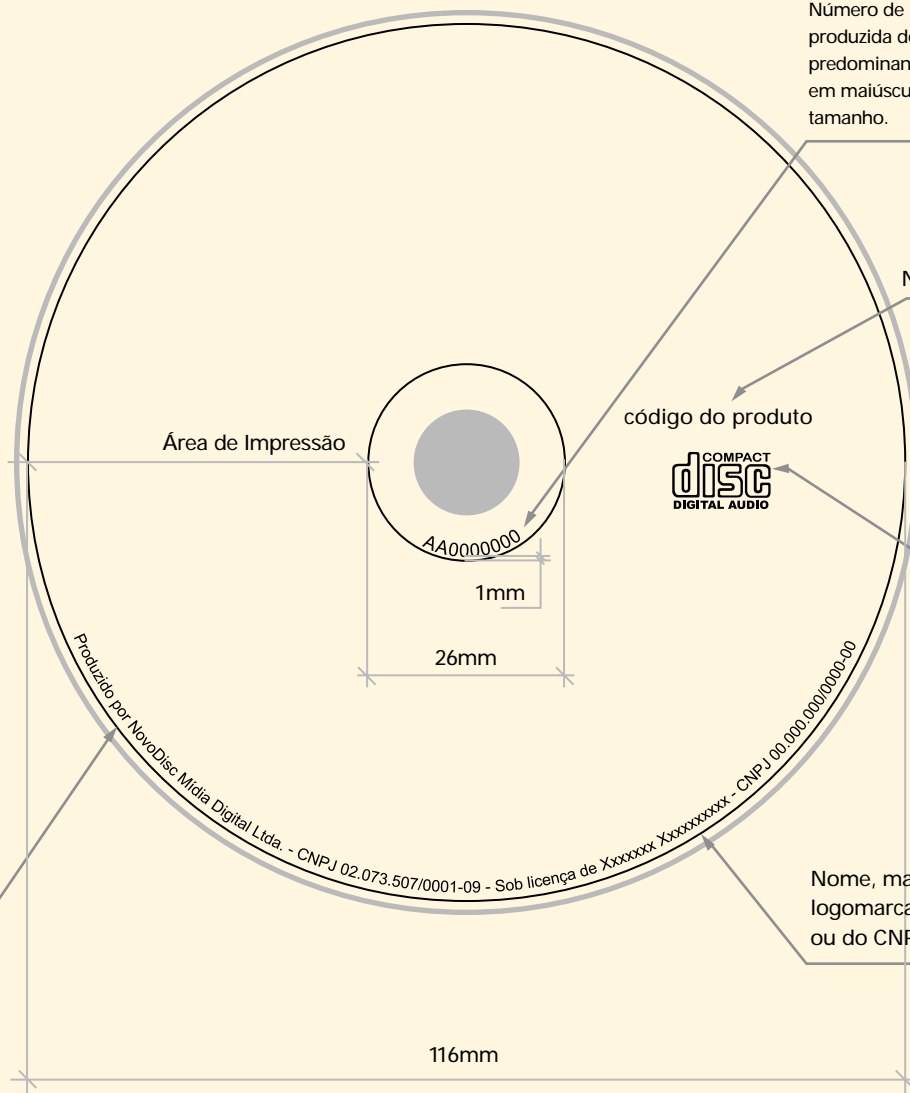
Número de
produzida d
predominan
em maiúscu
tamanho.

N

código do produto

COMPACT
disc
DIGITAL AUDIO

Área de Impressão

AA0000000

1mm

26mm

Produzido por NovoDisc Mídia Digital Ltda. - CNPJ 02.073.507/0001-09 - Sob licença de Xxxxxxx Xxxxxxxxxx - CNPJ 00.000.000/0000-00

Nome, ma
logomarca
ou do CNF

116mm